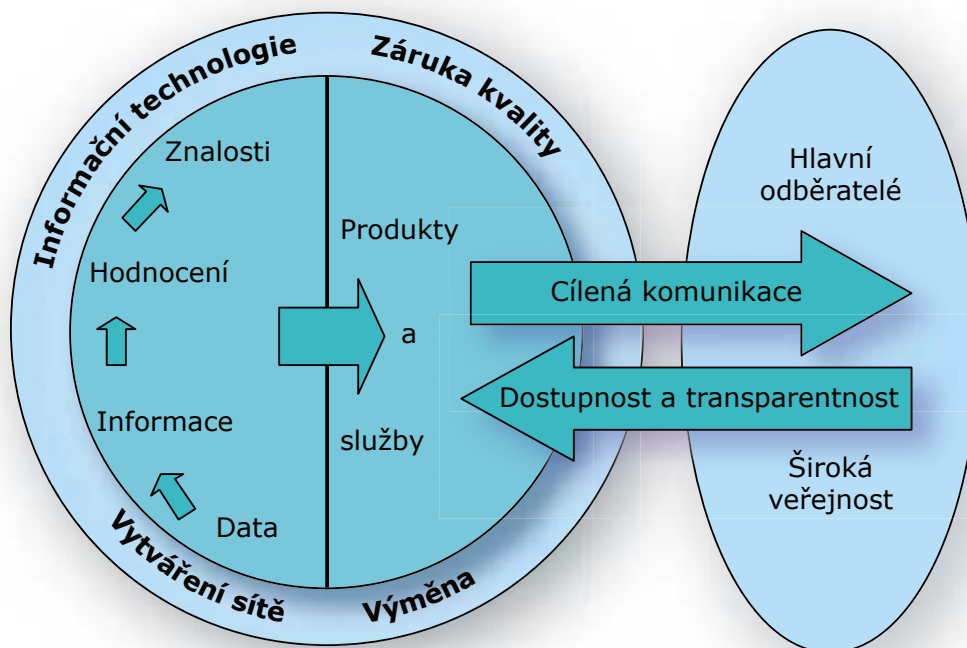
Informační technologie

Záruka kvality

Znalosti

Hodnocení

Informace

Data

Produkty

a

služby

Vytváření sítě

Výměna

Hlavní odběratelé

Cílená komunikace

Dostupnost a transparentnost

Široká veřejnost